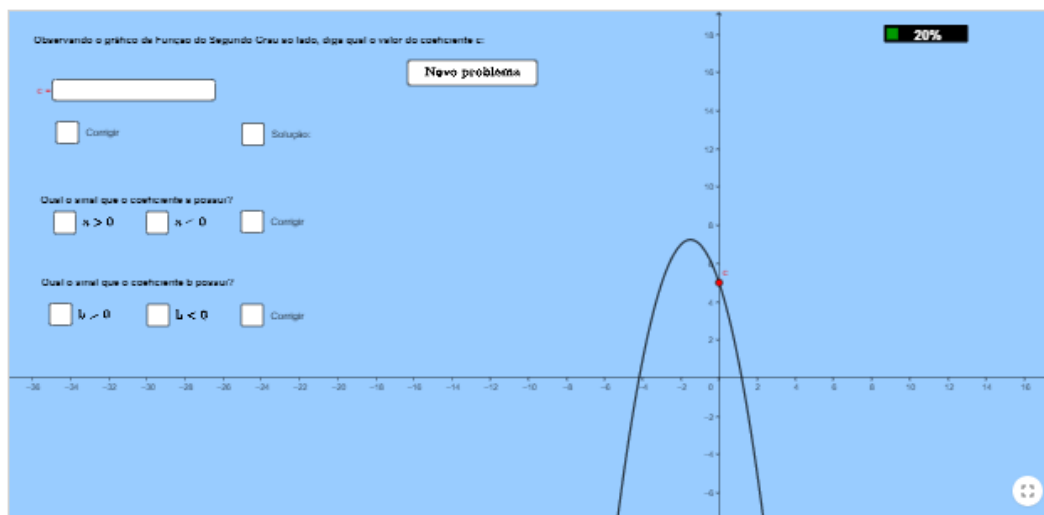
Observando o gráfico da Função do Segundo Grau ao lado, diga qual o valor do coeficiente c:

Novo problema

20%

c =

Corrigir

Solução:

Qual o sinal que o coeficiente a possui?

$a > 0$

$a < 0$

Corrigir

Qual o sinal que o coeficiente b possui?

$b > 0$

$b < 0$

Corrigir

c

-36 -34 -32 -30 -28 -26 -24 -22 -20 -18 -16 -14 -12 -10 -8 -6 -4 -2 0 2 4 6 8 10 12 14 16

18 16 14 12 10 8 6 4 2 -2 -4 -6